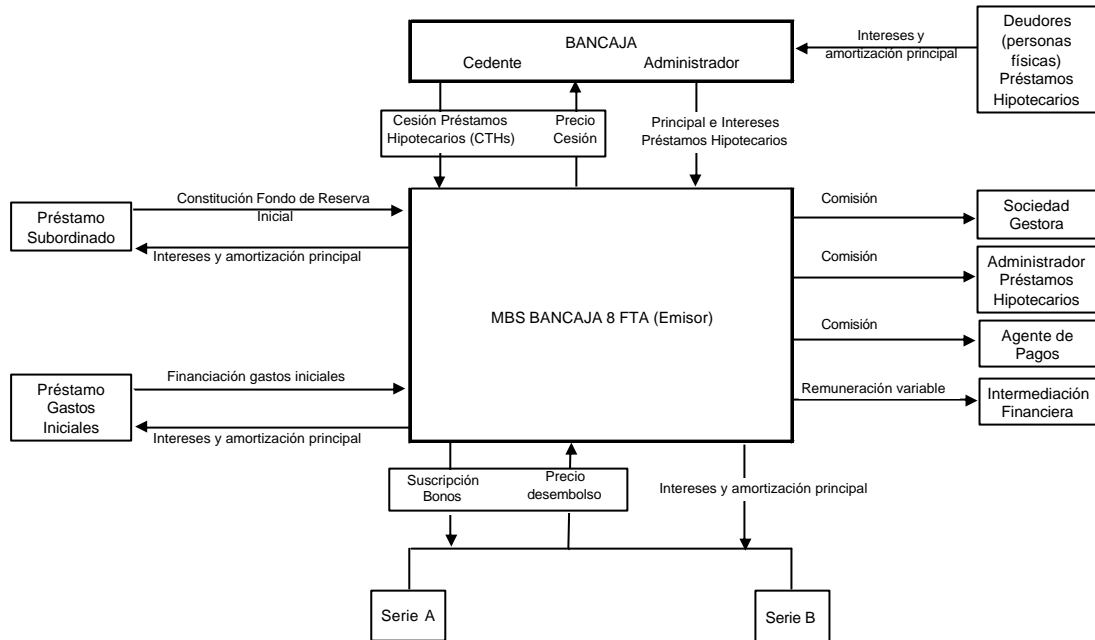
BANCAJA
Cedente Administrador

Intereses y amortización principal

Deudores (personas físicas) Préstamos Hipotecarios

Cesión Préstamos Hipotecarios (CTHs)

Precio Cesión

Principal e Intereses Préstamos Hipotecarios

Préstamo Subordinado

Constitución Fondo de Reserva Inicial

Intereses y amortización principal

Comisión

Sociedad Gestora

Comisión

Administrador Préstamos Hipotecarios

MBS BANCAJA 8 FTA (Emisor)

Comisión

Agente de Pagos

Préstamo Gastos Iniciales

Financiación gastos iniciales

Intereses y amortización principal

Remuneración variable

Intermediación Financiera

Suscripción Bonos

Precio desembolso

Intereses y amortización principal

Serie A

Serie B